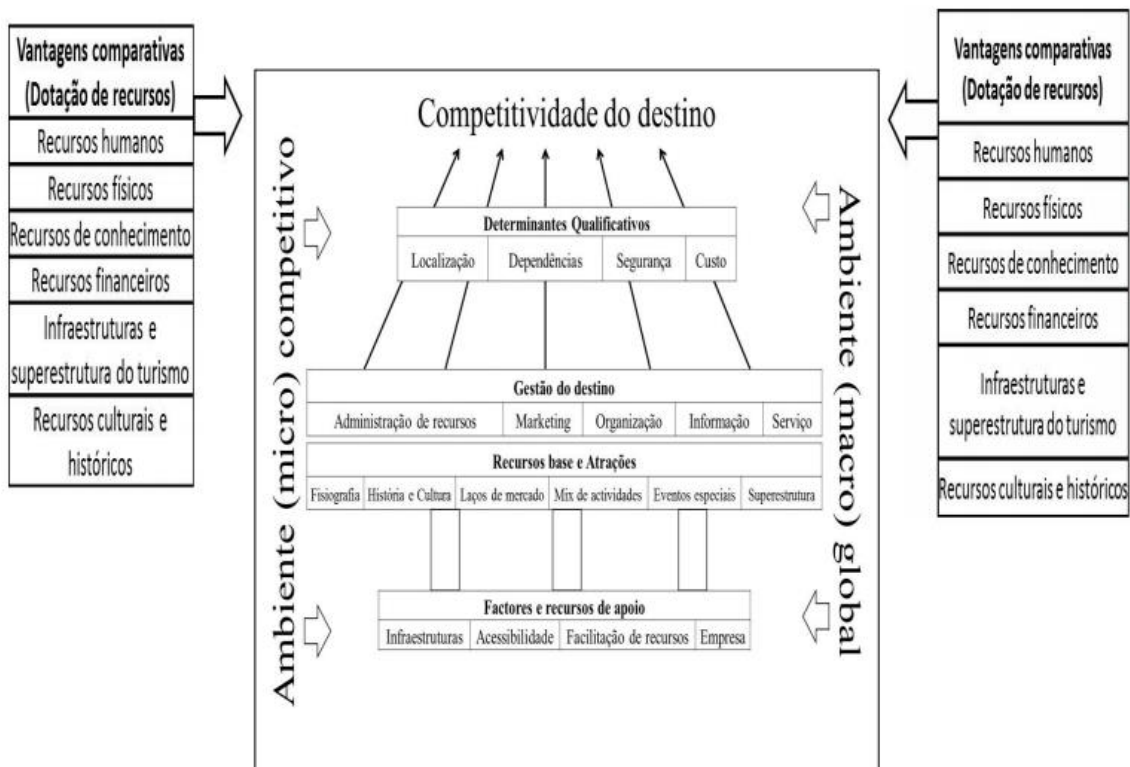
Vantagens comparativas
(Dotação de recursos)

Recursos humanos

Recursos físicos

Recursos de conhecimento

Recursos financeiros

Infraestruturas e superestrutura do turismo

Recursos culturais e históricos

Competitividade do destino

Ambiente (micro) competitivo

Ambiente (macro) global

Determinantes Qualificativos

| Localização | Dependências | Segurança | Custo |
|---|---|---|---|

Gestão do destino

| Administração de recursos | Marketing | Organização | Informação | Serviço |
|---|---|---|---|---|

Recursos base e Atrações

| Fisiografia | História e Cultura | Laços de mercado | Mix de actividades | Eventos especiais | Superestrutura |
|---|---|---|---|---|---|

Factores e recursos de apoio

| Infraestruturas | Acessibilidade | Facilitação de recursos | Empresa |
|---|---|---|---|

Vantagens comparativas
(Dotação de recursos)

Recursos humanos

Recursos físicos

Recursos de conhecimento

Recursos financeiros

Infraestruturas e superestrutura do turismo

Recursos culturais e históricos